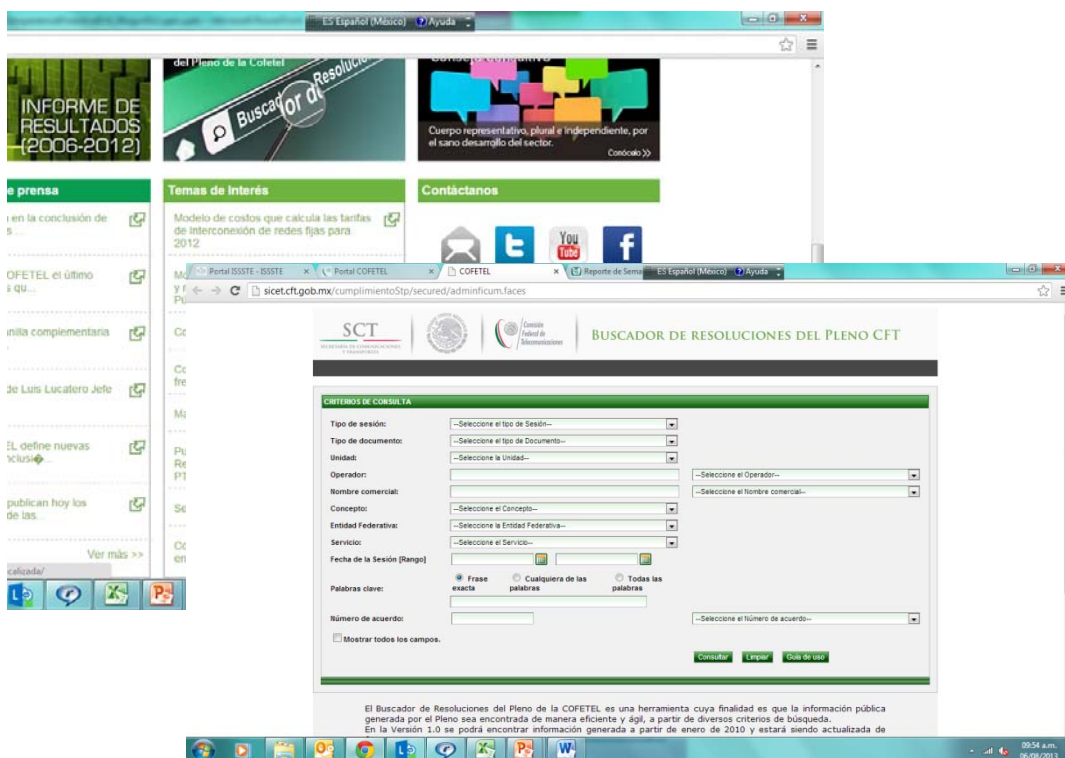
ES Español (México) Ayuda

INFORME DE RESULTADOS (2006-2012)

del Pleno de la Cofetel

Buscador de Resolucio

Cuerpo representativo, plural e independiente, por el sano desarrollo del sector.

Conócelo >>

e prensa

en la conclusión de s ...

COFETEL el último s qu...

nilla complementaria

de Luis Lucatero Jefe

EL define nuevas nclusi�...

publican hoy los de las...

Ver más >>

Temas de Interés

Modelo de costos que calcula las tarifas de interconexión de redes fijas para 2012

Mo y r Pu

Co

Co fre

Ma

Pu Re PT

Se

Co en

Contáctanos

You Tube

f

calizada/

Portal ISSSTE - ISSSTE

Portal COFETEL

COFETEL

Reporte de Sema

ES Español (México) Ayuda

sicet.cft.gob.mx/cumplimientoStp/secured/adminficum.faces

SCT
SECRETARÍA DE COMUNICACIONES Y TRANSPORTES

Comisión Federal de Telecomunicaciones

BUSCADOR DE RESOLUCIONES DEL PLENO CFT

CRITERIOS DE CONSULTA

Tipo de sesión: --Seleccione el tipo de Sesión--

Tipo de documento: --Seleccione el tipo de Documento--

Unidad: --Seleccione la Unidad--

Operador: --Seleccione el Operador--

Nombre comercial: --Seleccione el Nombre comercial--

Concepto: --Seleccione el Concepto--

Entidad Federativa: --Seleccione la Entidad Federativa--

Servicio: --Seleccione el Servicio--

Fecha de la Sesión [Rango]

Palabras clave: Frase exacta Cualquiera de las palabras Todas las palabras

Número de acuerdo: --Seleccione el Número de acuerdo--

Mostrar todos los campos.

Consultar Limpiar Guía de uso

El Buscador de Resoluciones del Pleno de la COFETEL es una herramienta cuya finalidad es que la información pública generada por el Pleno sea encontrada de manera eficiente y ágil, a partir de diversos criterios de búsqueda.
En la Versión 1.0 se podrá encontrar información generada a partir de enero de 2010 y estará siendo actualizada de

09:54 a.m.
06/08/2013